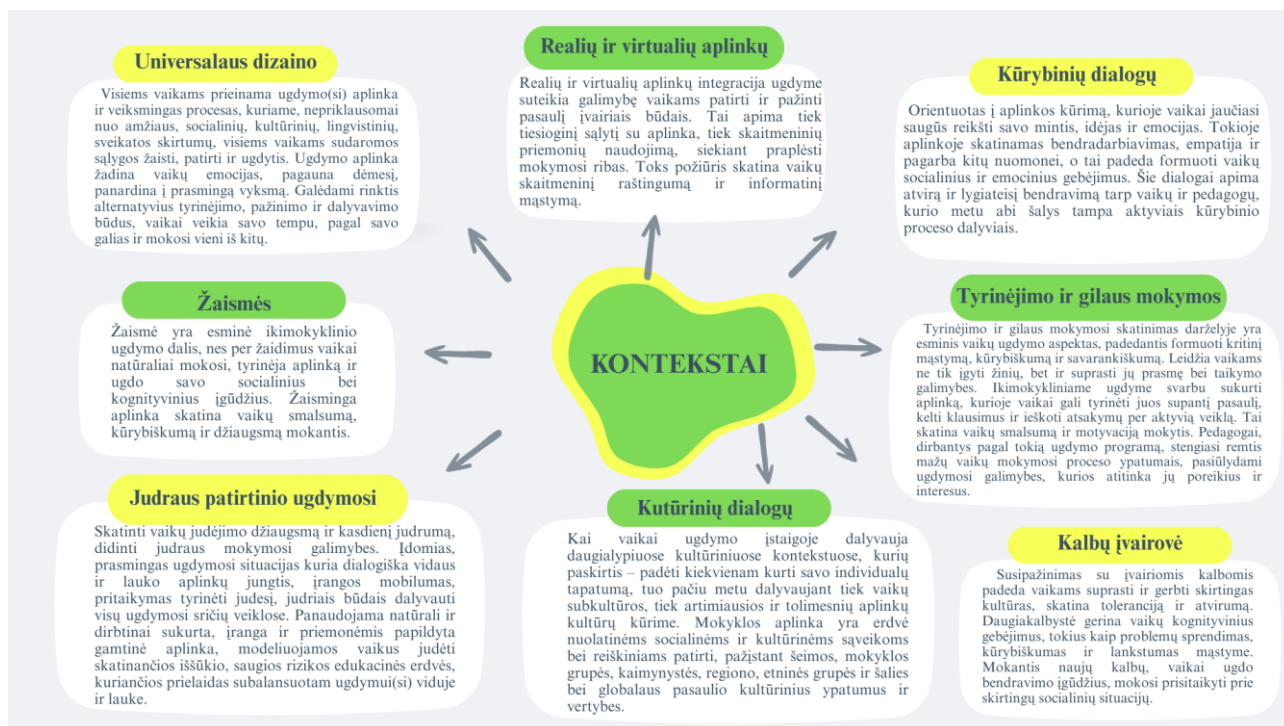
Universalaus dizaino

Visiems vaikams prieinama ugdymo(si) aplinka ir veiksmingas procesas, kuriame, nepriklausomai nuo amžiaus, socialinių, kultūrinių, lingvistinių, sveikatos skirtumų, visiems vaikams sudaromos sąlygos žaisti, patirti ir ugdytis. Ugdymo aplinka žadina vaikų emocijas, pagauna dėmesį, panardina į prasmingą vyksmą. Galėdami rinktis alternatyvius tyrinėjimo, pažinimo ir dalyvavimo būdus, vaikai veikia savo tempu, pagal savo galias ir mokosi vieni iš kitų.

Realių ir virtualių aplinkų

Realių ir virtualių aplinkų integracija ugdyme suteikia galimybę vaikams patirti ir pažinti pasaulį įvairiais būdais. Tai apima tiek tiesioginį sąlytį su aplinka, tiek skaitmeninių priemonių naudojimą, siekiant praplėsti mokymosi ribas. Toks požiūris skatina vaikų skaitmeninį raštingumą ir informatinį mąstymą.

Kūrybinių dialogų

Orientuotas į aplinkos kūrimą, kurioje vaikai jaučiasi saugūs reikšti savo mintis, idėjas ir emocijas. Tokioje aplinkoje skatinamas bendradarbiavimas, empatija ir pagarba kitų nuomonei, o tai padeda formuoti vaikų socialinius ir emocinius gebėjimus. Šie dialogai apima atvirą ir lygiateisį bendravimą tarp vaikų ir pedagogų, kurio metu abi šalys tampa aktyviais kūrybinio proceso dalyviais.

Žaismės

Žaismė yra esminė ikimokyklinio ugdymo dalis, nes per žaidimus vaikai natūraliai mokosi, tyrinėja aplinką ir ugdo savo socialinius bei kognityvinius įgūdžius. Žaisminga aplinka skatina vaikų smalsumą, kūrybiškumą ir džiaugsmą mokantis.

KONTEKSTAI

Tyrinėjimo ir gilaus mokymos

Tyrinėjimo ir gilaus mokymosi skatinimas darželyje yra esminis vaikų ugdymo aspektas, padedantis formuoti kritinį mąstymą, kūrybiškumą ir savarankiškumą. Leidžia vaikams ne tik įgyti žinių, bet ir suprasti jų prasmę bei taikymo galimybes. Ikimokykliniame ugdyme svarbu sukurti aplinką, kurioje vaikai gali tyrinėti juos supantį pasaulį, kelti klausimus ir ieškoti atsakymų per aktyvią veiklą. Tai skatina vaikų smalsumą ir motyvaciją mokytis. Pedagogai, dirbantys pagal tokią ugdymo programą, stengiasi remtis mažų vaikų mokymosi proceso ypatumais, pasiūlydami ugdymosi galimybes, kurios atitinka jų poreikius ir interesus.

Judraus patirtinio ugdymosi

Skatinti vaikų judėjimo džiaugsmą ir kasdienį judrumą, didinti judraus mokymosi galimybes. Įdomias, prasmingas ugdymosi situacijas kuria dialogiška vidaus ir lauko aplinkų jungtis, įrangos mobilumas, pritaikymas tyrinėti judesį, judriais būdais dalyvauti visų ugdymosi sričių veiklose. Panaudojama natūrali ir dirbtinai sukurta, įranga ir priemonėmis papildyta gamtinė aplinka, modeliuojamos vaikus judėti skatinančios iššūkio, saugios rizikos edukacinės erdvės, kuriančios prielaidas subalansuotam ugdymui(si) viduje ir lauke.

Kutūrinių dialogų

Kai vaikai ugdymo įstaigoje dalyvauja daugialypiuose kultūriniuose kontekstuose, kurių paskirtis – padėti kiekvienam kurti savo individualų tapatumą, tuo pačiu metu dalyvaujant tiek vaikų subkultūros, tiek artimiausios ir tolimesnių aplinkų kultūrų kūrime. Mokyklos aplinka yra erdvė nuolatinėms socialinėms ir kultūrinėms sąveikoms bei reiškiniams patirti, pažįstant šeimos, mokyklos grupės, kaimynystės, regiono, etninės grupės ir šalies bei globalaus pasaulio kultūrinius ypatumus ir vertybes.

Kalbų įvairovė

Susipažinimas su įvairiomis kalbomis padeda vaikams suprasti ir gerbti skirtingas kultūras, skatina toleranciją ir atvirumą. Daugiakalbystė gerina vaikų kognityvinius gebėjimus, tokius kaip problemų sprendimas, kūrybiškumas ir lankstumas mąstyme. Mokantis naujų kalbų, vaikai ugdo bendravimo įgūdžius, mokosi prisitaikyti prie skirtingų socialinių situacijų.